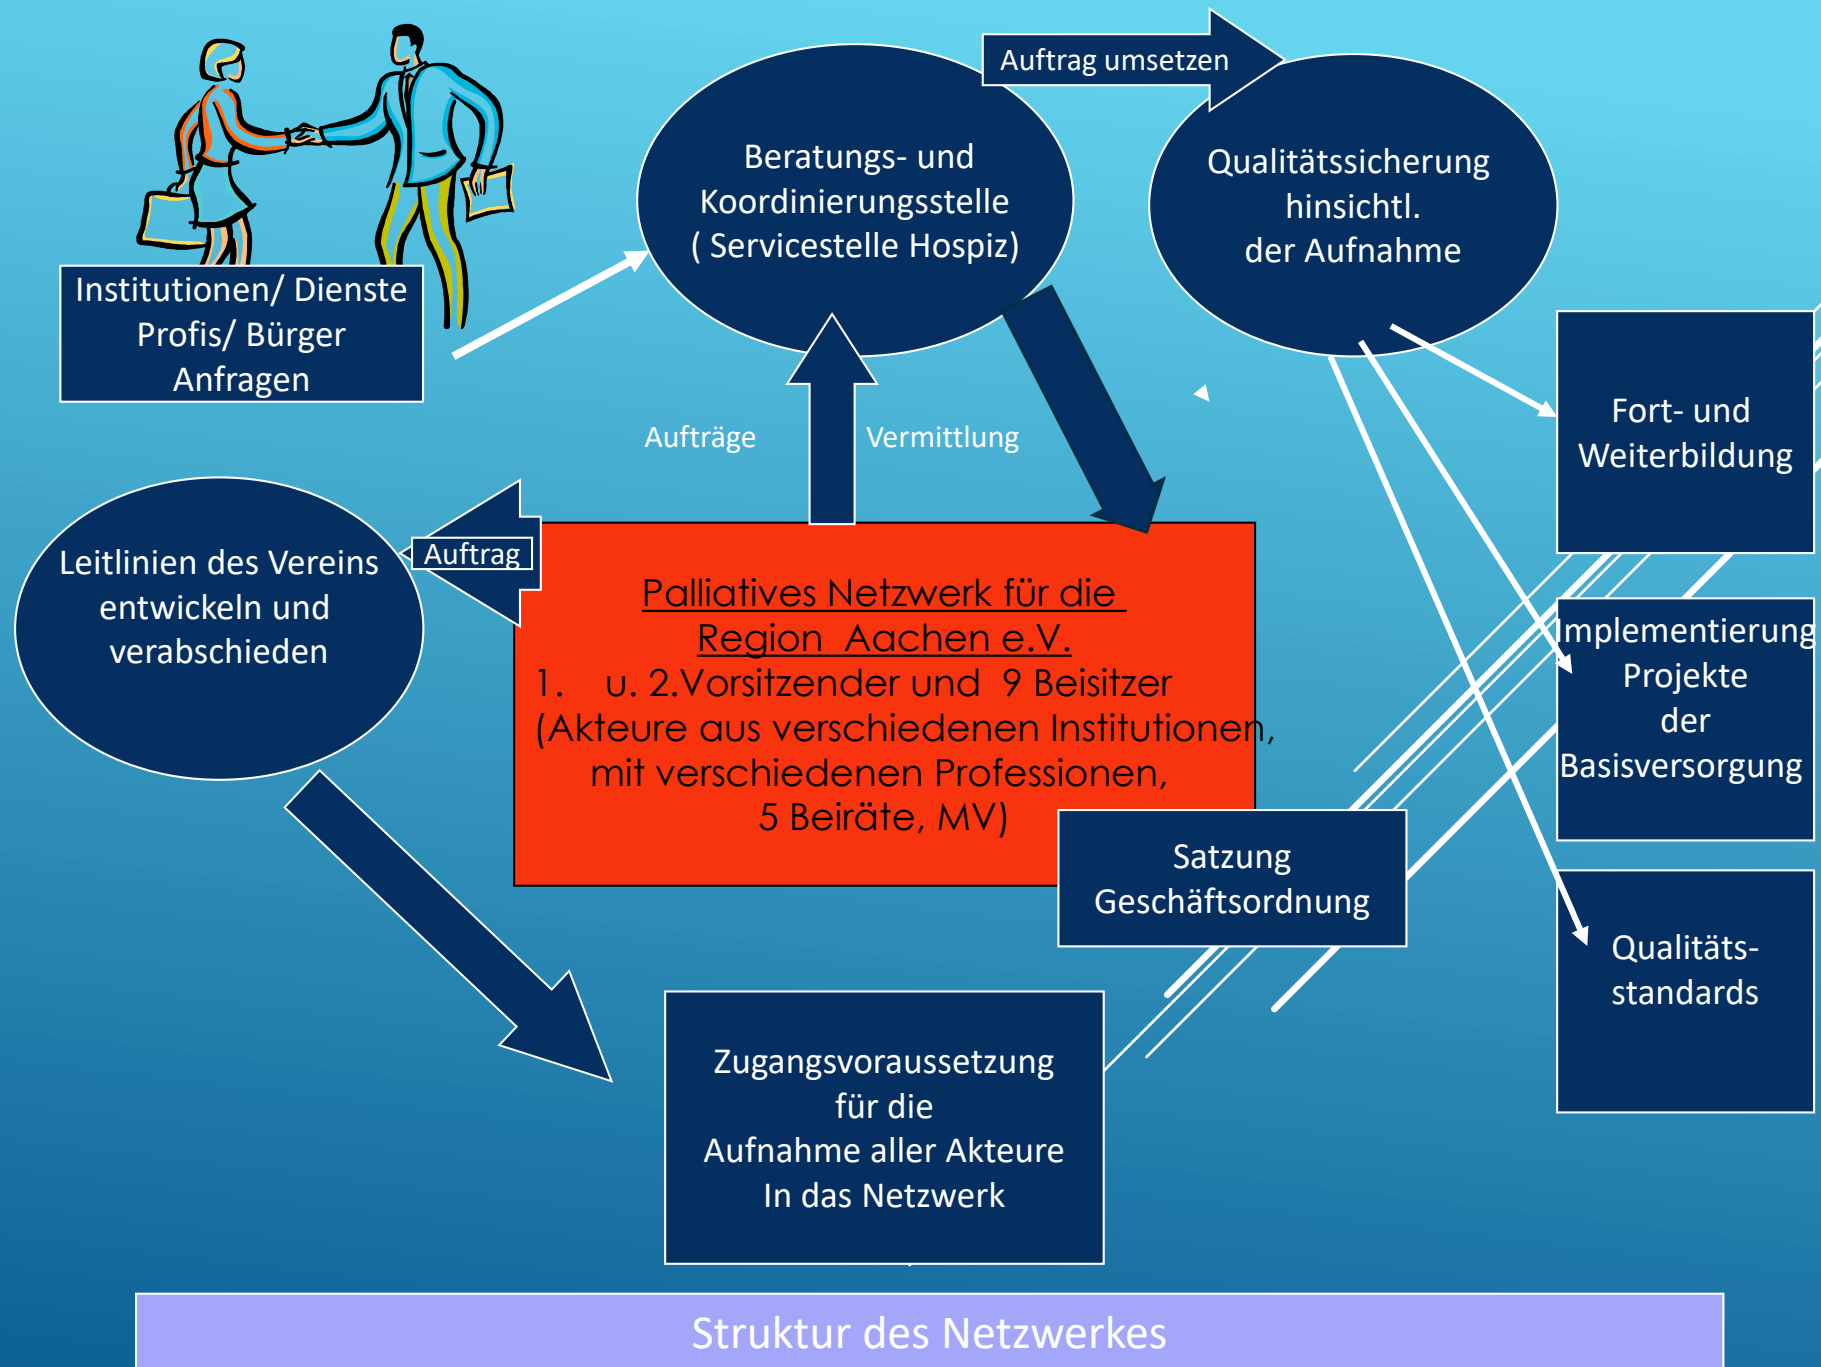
Institutionen/ Dienste
Profis/ Bürger
Anfragen

Beratungs- und
Koordinierungsstelle
( Servicestelle Hospiz)

Auftrag umsetzen

Qualitätssicherung
hinsichtl.
der Aufnahme

Fort- und
Weiterbildung

Aufträge

Vermittlung

Leitlinien des Vereins
entwickeln und
verabschieden

Auftrag

Palliatives Netzwerk für die
Region Aachen e.V.
1. u. 2.Vorsitzender und 9 Beisitzer
(Akteure aus verschiedenen Institutionen,
mit verschiedenen Professionen,
5 Beiräte, MV)

Implementierung
Projekte
der
Basisversorgung

Satzung
Geschäftsordnung

Qualitäts-
standards

Zugangsvoraussetzung
für die
Aufnahme aller Akteure
In das Netzwerk

Struktur des Netzwerkes